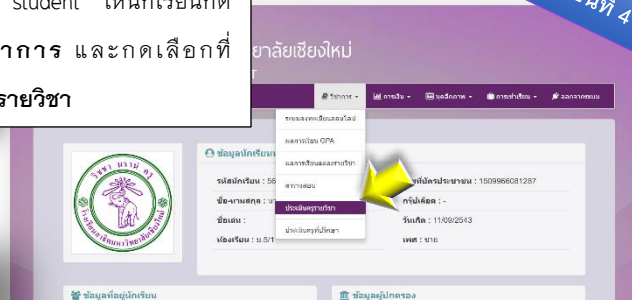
ขั้นที่ 4

student เห็นที่เรียนที่

วิชาการ และกดเลือกที่

รายวิชา

ยาลัยเชียงใหม่

วิชาการ ▾ | การเงิน ▾ | ระเบียบ ▾ | การสำเร็จ ▾ | ออกจากระบบ

ระบบลงทะเบียนออนไลน์
ผลการเรียน GPA
ผลการเรียนแต่ละรายวิชา
ตารางสอน
ประเมินครูรายวิชา
ประเมินครูที่ปรึกษา

วิทยา นราม ครู

ข้อมูลนักเรียน

รหัสนักเรียน : 56

ชื่อ-นามสกุล : นา

ชื่อเล่น :

ห้องเรียน : ม.5/1

เลขบัตรประชาชน : 1509966081287

กรุ๊ปเลือด : -

วันเกิด : 11/09/2543

เพศ : ชาย

ข้อมูลที่อยู่นักเรียน

ข้อมูลผู้ปกครอง